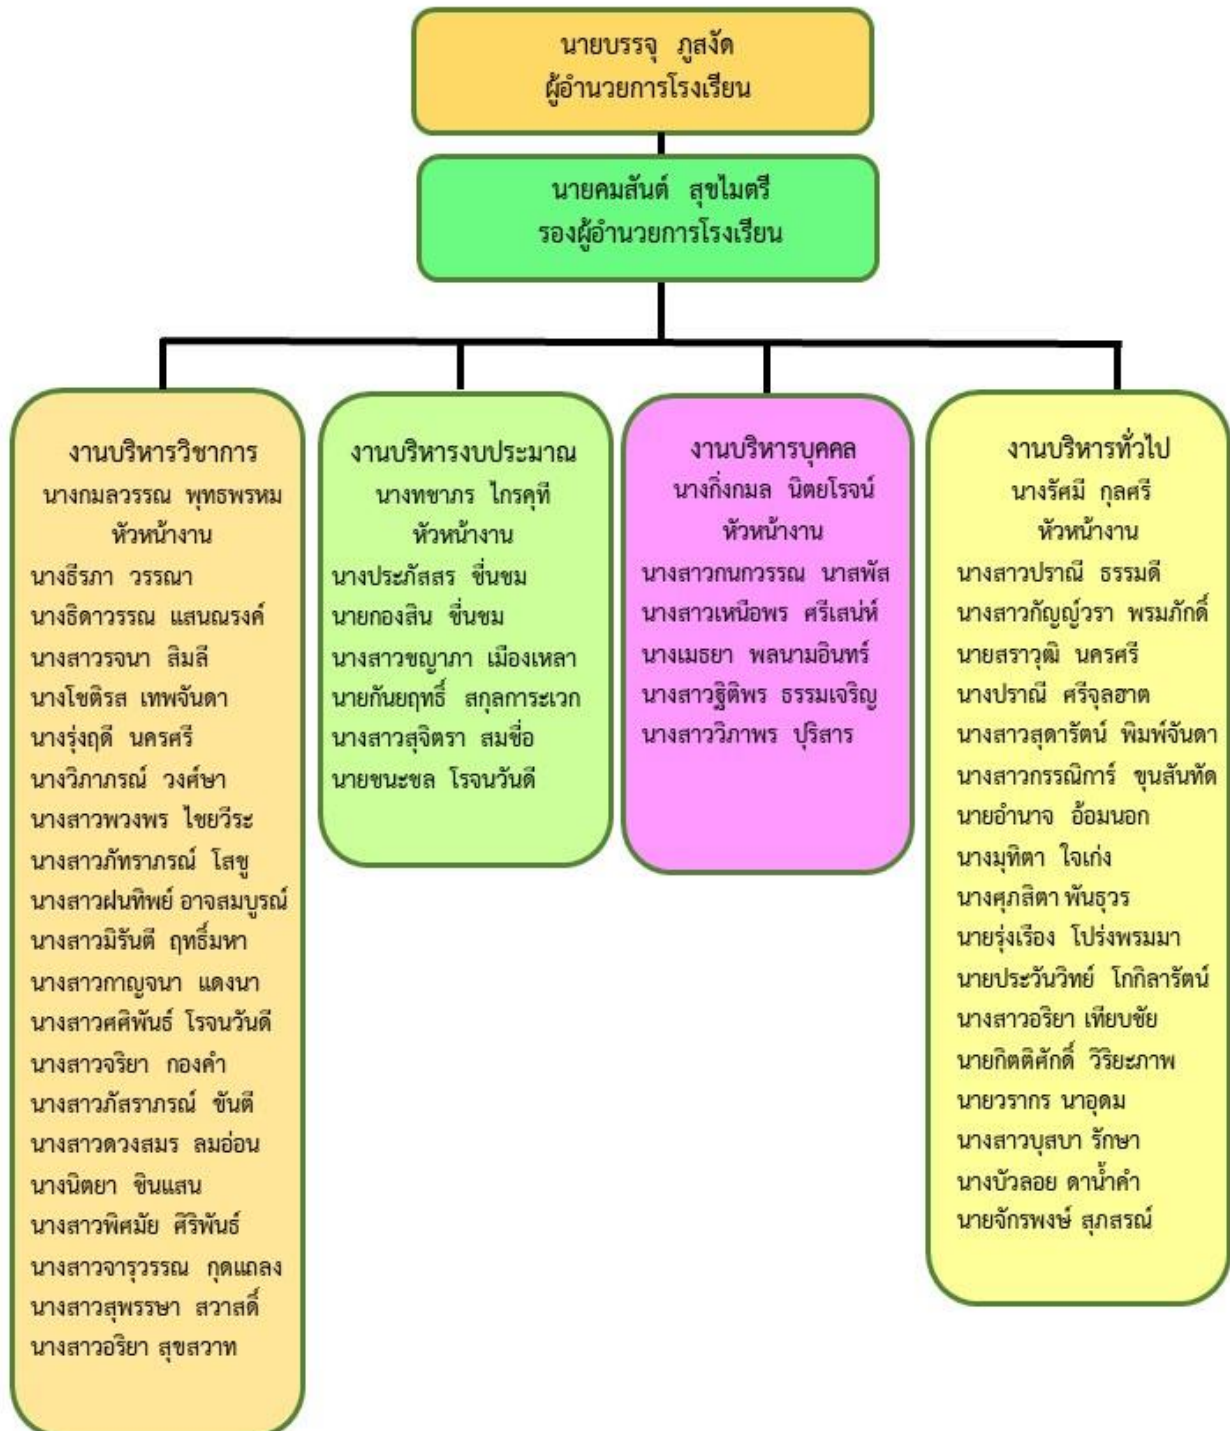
นายบรรจุ ภูสงัด
ผู้อำนวยการโรงเรียน

นายคมสันต์ สุขไมตรี
รองผู้อำนวยการโรงเรียน

งานบริหารวิชาการ
นางกมลวรรณ พุทธพรหม
หัวหน้างาน
นางธีรภา วรรณา
นางธิดาวรรณ แสนณรงค์
นางสาวรจนา สิมลี
นางโชติรส เทพจันดา
นางรุ่งฤดี นครศรี
นางวิภาภรณ์ วงศ์ษา
นางสาวพวงพร ไชยวีระ
นางสาวภัทราภรณ์ โสชู
นางสาวฝนทิพย์ อาจสมบูรณ์
นางสาวมิรันตี ฤทธิ์มหา
นางสาวกาญจนา แดงนา
นางสาวศศิพันธ์ โรจนวันดี
นางสาวจริยา กองคำ
นางสาวภัสราภรณ์ ขันตี
นางสาวดวงสมร ลมอ่อน
นางนิตยา ขินแสน
นางสาวพิศมัย ศิริพันธ์
นางสาวจารุวรรณ กุดแถลง
นางสาวสุพรรษา สวาสดิ์
นางสาวอริยา สุขสวาท

งานบริหารงบประมาณ
นางทชาภร ไกรคุฑี
หัวหน้างาน
นางประภัสสร ชื่นชม
นายกองสิน ชื่นชม
นางสาวขญาภา เมืองเหลา
นายกันยฤทธิ์ สกุลการะเวก
นางสาวสุจิตรา สมชื่อ
นายขนะชล โรจนวันดี

งานบริหารบุคคล
นางกิ่งกมล นิตยโรจน์
หัวหน้างาน
นางสาวกนกวรรณ นาสพัส
นางสาวเหนือพร ศรีเสน่ห์
นางเมธยา พลนามอินทร์
นางสาวฐิติพร ธรรมเจริญ
นางสาววิภาพร ปุริสาร

งานบริหารทั่วไป
นางรัศมี กุลศรี
หัวหน้างาน
นางสาวปราณี ธรรมดี
นางสาวกัญญ์วรา พรมภักดิ์
นายสราวุฒิ นครศรี
นางปราณี ศรีจุลฮาต
นางสาวสุดารัตน์ พิมพ์จันดา
นางสาวกรรณิการ์ ขุนสันทัด
นายอำนาจ อ้อมนอก
นางมุทิตา ใจเก่ง
นางศุภสิตา พันธุวร
นายรุ่งเรือง โปร่งพรมมา
นายประวันวิทย์ โกกิลารัตน์
นางสาวอริยา เทียบชัย
นายกิตติศักดิ์ วิริยะภาพ
นายวรากร นาอุดม
นางสาวบุสบา รักษา
นางบัวลอย ดาน้ำคำ
นายจักรพงษ์ สุภสรณ์